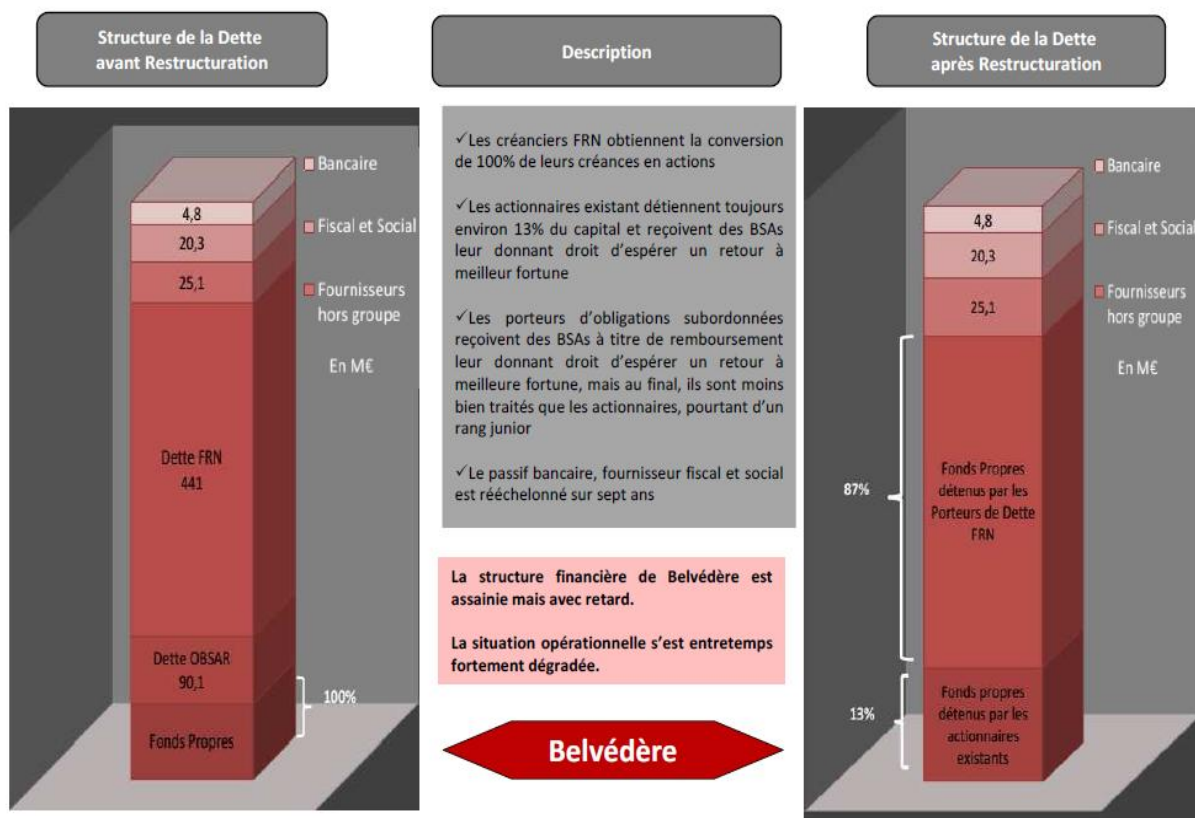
Structure de la Dette avant Restructuration

4,8

20,3

25,1

Dette FRN 441

Dette OBSAR 90,1

Fonds Propres

100%

Bancaire

Fiscal et Social

Fournisseurs hors groupe

En M€

Description

✓Les créanciers FRN obtiennent la conversion de 100% de leurs créances en actions

✓Les actionnaires existant détiennent toujours environ 13% du capital et reçoivent des BSAs leur donnant droit d'espérer un retour à meilleur fortune

✓Les porteurs d'obligations subordonnées reçoivent des BSAs à titre de remboursement leur donnant droit d'espérer un retour à meilleure fortune, mais au final, ils sont moins bien traités que les actionnaires, pourtant d'un rang junior

✓Le passif bancaire, fournisseur fiscal et social est rééchelonné sur sept ans

La structure financière de Belvédère est assainie mais avec retard.

La situation opérationnelle s'est entretemps fortement dégradée.

Belvédère

Structure de la Dette après Restructuration

4,8

20,3

25,1

87%

Fonds Propres détenus par les Porteurs de Dette FRN

13%

Fonds propres détenus par les actionnaires existants

Bancaire

Fiscal et Social

Fournisseurs hors groupe

En M€